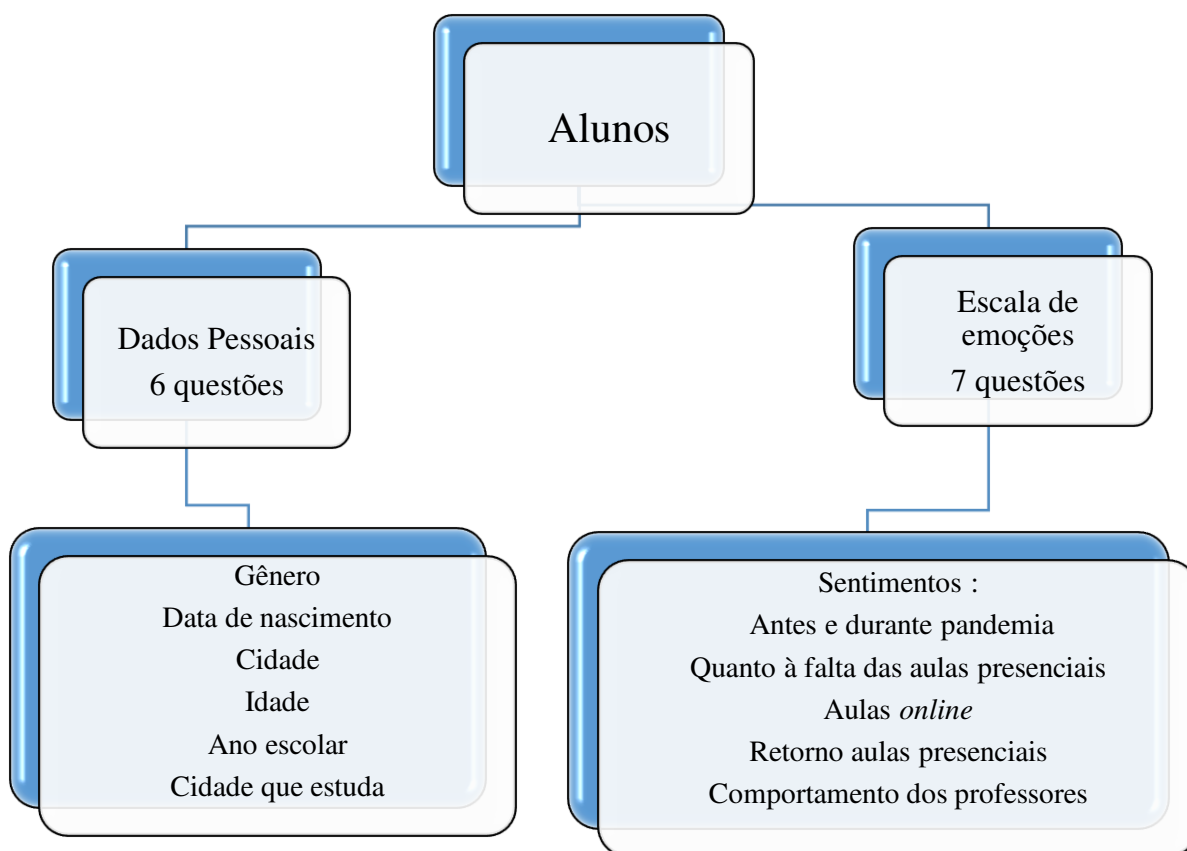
Alunos

Dados Pessoais
6 questões

Escala de emoções
7 questões

Gênero
Data de nascimento
Cidade
Idade
Ano escolar
Cidade que estuda

Sentimentos :
Antes e durante pandemia
Quanto à falta das aulas presenciais
Aulas *online*
Retorno aulas presenciais
Comportamento dos professores